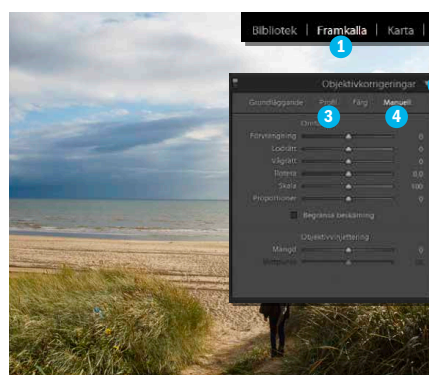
Bibliotek | Framkalla | Karta

1

Objektivkorrigeringar

Grundläggande Profil Färg Manuell

3 4

Omv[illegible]

Förvrängning 0

Lodrätt 0

Vågrätt 0

Rotera 0,0

Skala 100

Proportioner 0

Begränsa beskärning

Objektivvinjettering

Mängd 0

Mittpunkt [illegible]